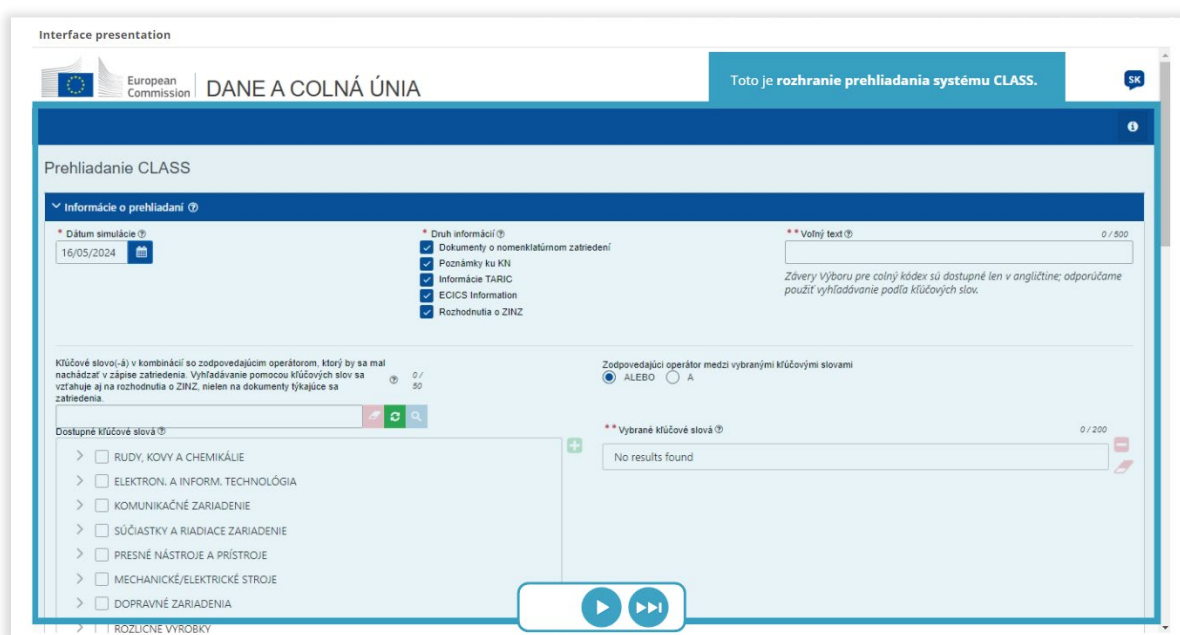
Interface presentation

European Commission DANE A COLNÁ ÚNIA

Toto je rozhranie prehliadania systému CLASS.

SK

Prehliadanie CLASS

Informácie o prehliadaní

* Dátum simulácie
16/05/2024

* Druh informácií
Dokumenty o nomenklatúrnom zatriedení
Poznámky ku KN
Informácie TARIC
ECICS Information
Rozhodnutia o ZINZ

** Voľný text
0 / 500
Závery Výboru pre colný kódex sú dostupné len v angličtine; odporúčame použiť vyhľadávanie podľa kľúčových slov.

Kľúčové slovo(-á) v kombinácii so zodpovedajúcim operátorom, ktorý by sa mal nachádzať v zápise zatriedenia. Vyhľadávanie pomocou kľúčových slov sa vzťahuje aj na rozhodnutia o ZINZ, nielen na dokumenty týkajúce sa zatriedenia.
0 / 50

Zodpovedajúci operátor medzi vybranými kľúčovými slovami
ALEBO A

Dostupné kľúčové slová

** Vybrané kľúčové slová
0 / 200
No results found

RUDY, KOVY A CHEMIKÁLIE
ELEKTRON. A INFORM. TECHNOLÓGIA
KOMUNIKAČNÉ ZARIADENIE
SÚČIASTKY A RIADIACE ZARIADENIE
PRESNÉ NÁSTROJE A PRÍSTROJE
MECHANICKÉ/ELEKTRICKÉ STROJE
DOPRAVNÉ ZARIADENIA
RÔZNE VÝROBKY